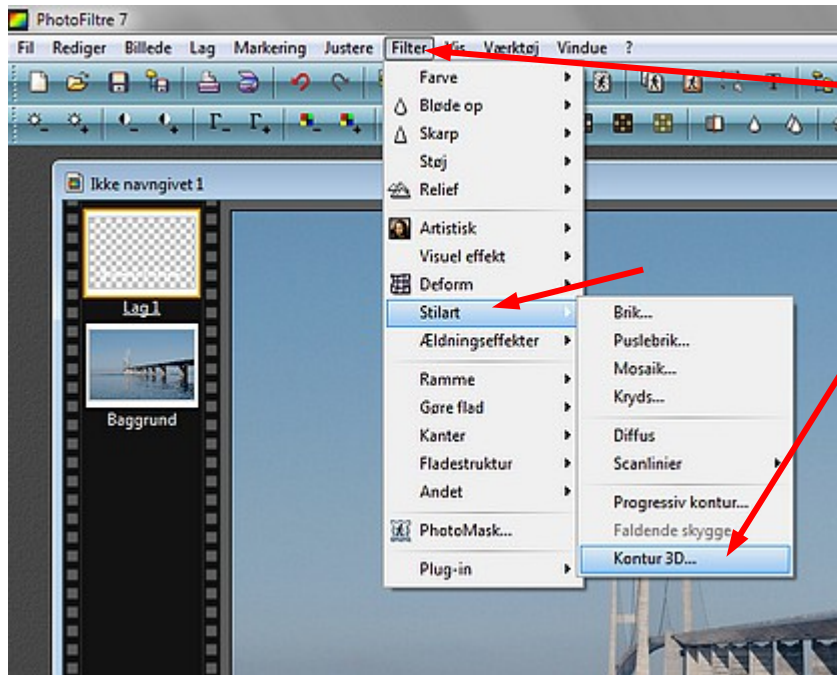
PhotoFiltre 7

Fil Rediger Billede Lag Markering Justere Filter Vis Værktøj Vindue ?

Ikke navngivet 1

Lag 1

Baggrund

Farve
Bløde op
Skarp
Støj
Relief
Artistisk
Visuel effekt
Deform
Stilart
Ældningseffekter
Ramme
Gøre flad
Kanter
Fladestruktur
Andet
PhotoMask...
Plug-in

Brik...
Puslebrik...
Mosaik...
Kryds...
Diffus
Scanlinier
Progressiv kontur...
Faldende skygge...
Kontur 3D...